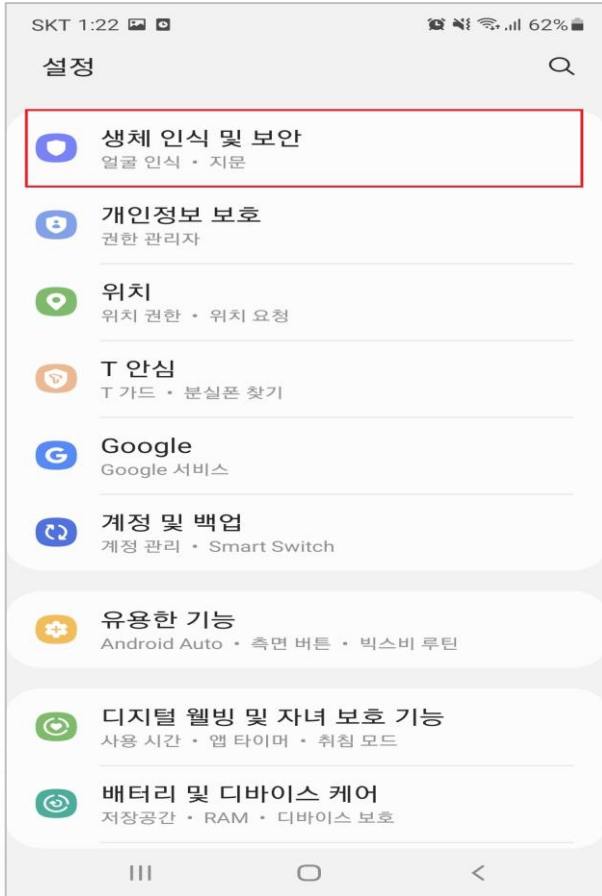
SKT 1:22 62%

설정

생체 인식 및 보안
얼굴 인식 • 지문

개인정보 보호
권한 관리자

위치
위치 권한 • 위치 요청

T 안심
T 가드 • 분실폰 찾기

Google
Google 서비스

계정 및 백업
계정 관리 • Smart Switch

유용한 기능
Android Auto • 측면 버튼 • 빅스비 루틴

디지털 웰빙 및 자녀 보호 기능
사용 시간 • 앱 타이머 • 취침 모드

배터리 및 디바이스 케어
저장공간 • RAM • 디바이스 보호